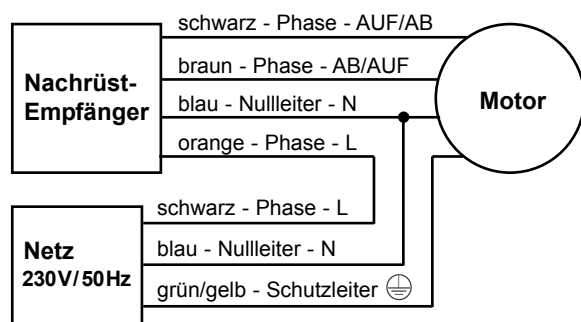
Nachrüst-Empfänger

schwarz - Phase - AUF/AB

braun - Phase - AB/AUF

blau - Nullleiter - N

orange - Phase - L

Motor

Netz
230V/50Hz

schwarz - Phase - L

blau - Nullleiter - N

grün/gelb - Schutzleiter ⏚